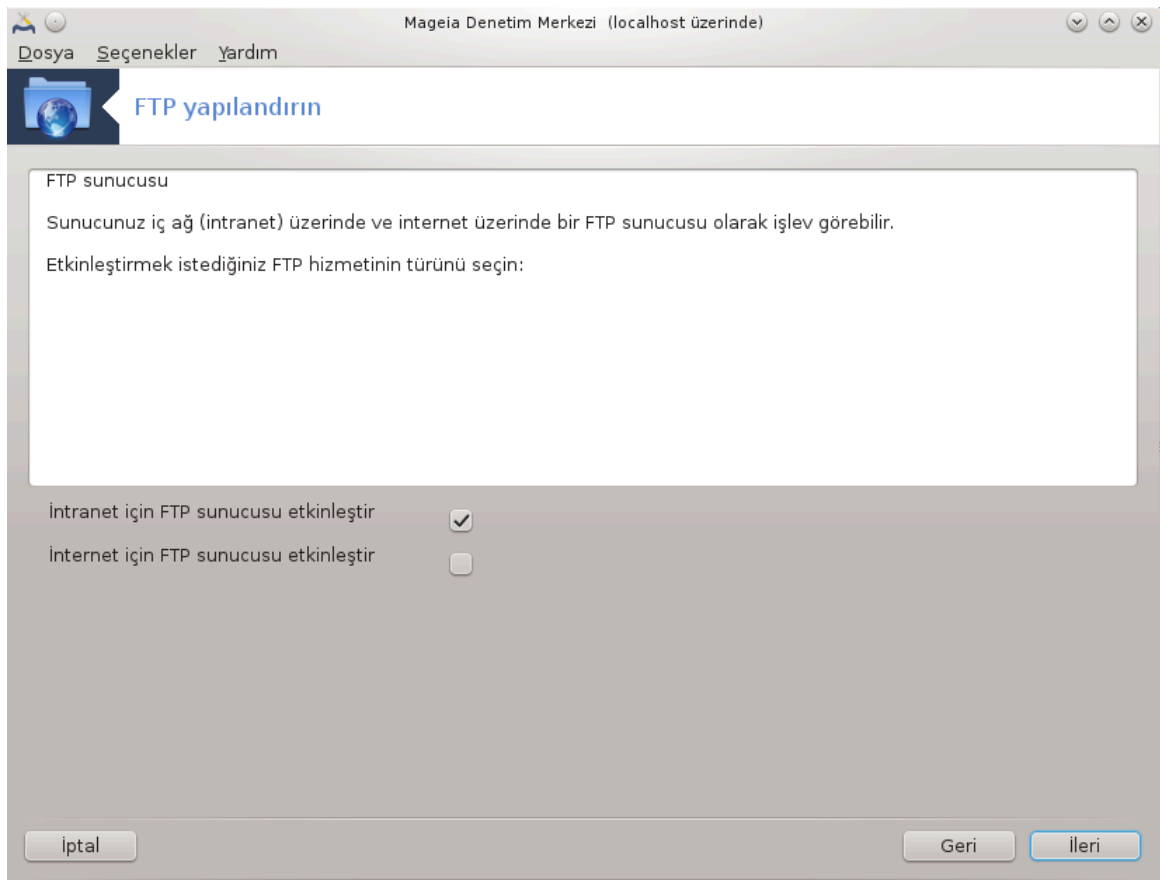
Mageia Denetim Merkezi (localhost üzerinde)

Dosya Seçenekler Yardım

FTP yapılandırın

FTP sunucusu

Sunucunuz iç ağ (intranet) üzerinde ve internet üzerinde bir FTP sunucusu olarak işlev görebilir.

Etkinleştirmek istediğiniz FTP hizmetinin türünü seçin:

İntranet için FTP sunucusu etkinleştir

İnternet için FTP sunucusu etkinleştir

İptal

Geri

İleri